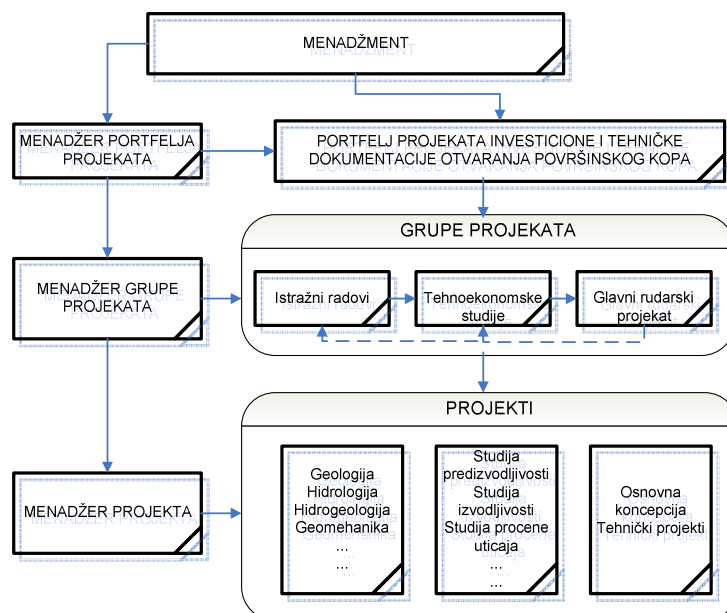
MENADŽMENT

MENADŽER PORTFELJA PROJEKATA

PORTFELJ PROJEKATA INVESTICIONE I TEHNIČKE DOKUMENTACIJE OTVARANJA POVRŠINSKOG KOPA

GRUPE PROJEKATA

MENADŽER GRUPE PROJEKATA

Istražni radovi

Tehnoekonomske studije

Glavni rudarski projekat

PROJEKTI

MENADŽER PROJEKTA

Geologija
Hidrologija
Hidrogeologija
Geomehanika
...
...

Studija predizvodljivosti
Studija izvodljivosti
Studija procene uticaja
...
...

Osnovna koncepcija
Tehnički projekti